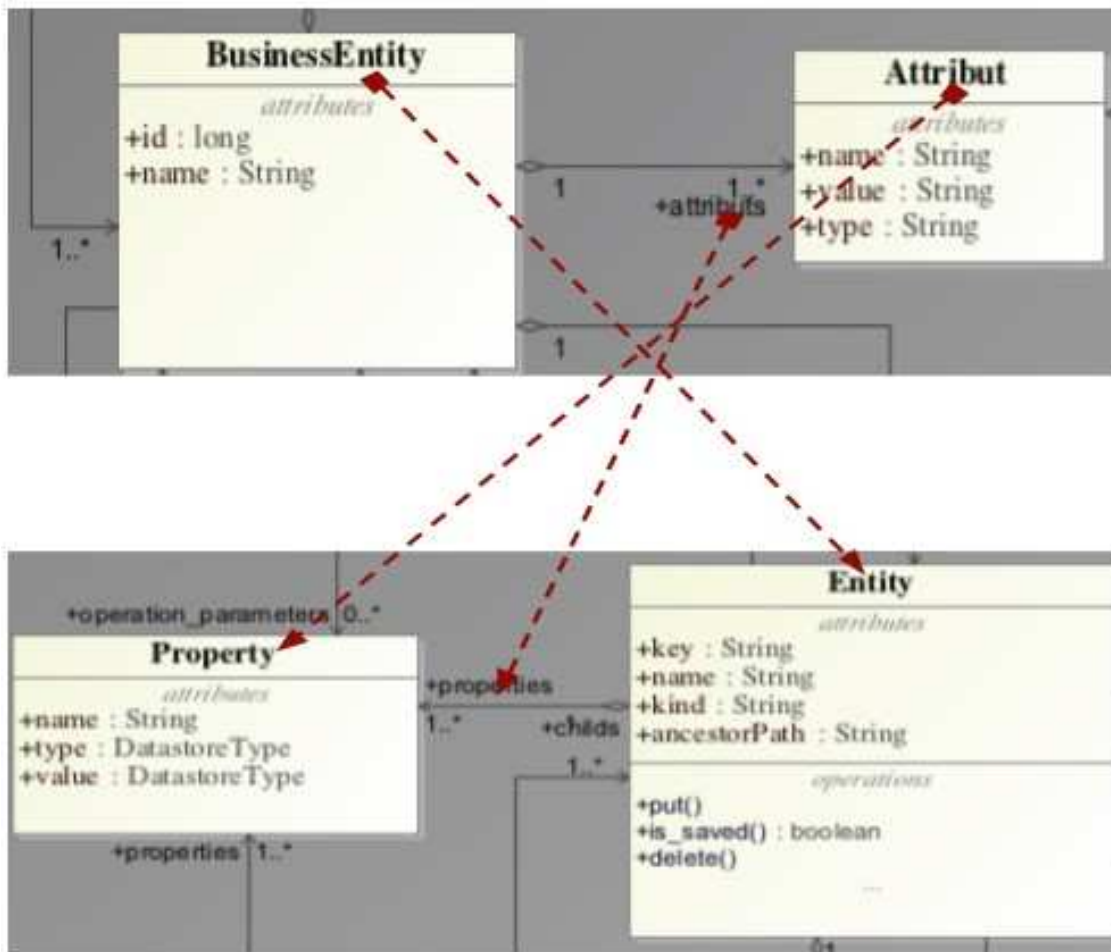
BusinessEntity
attributes
+id : long
+name : String

1..*

1
1..*
+attributs

1

Attribut
attributes
+name : String
+value : String
+type : String

+operation_parameters 0..*

Property
attributes
+name : String
+type : DatastoreType
+value : DatastoreType

+properties 1..*

+properties
1..*
+childs
1..*

Entity
attributes
+key : String
+name : String
+kind : String
+ancestorPath : String
operations
+put()
+is_saved() : boolean
+delete()
...